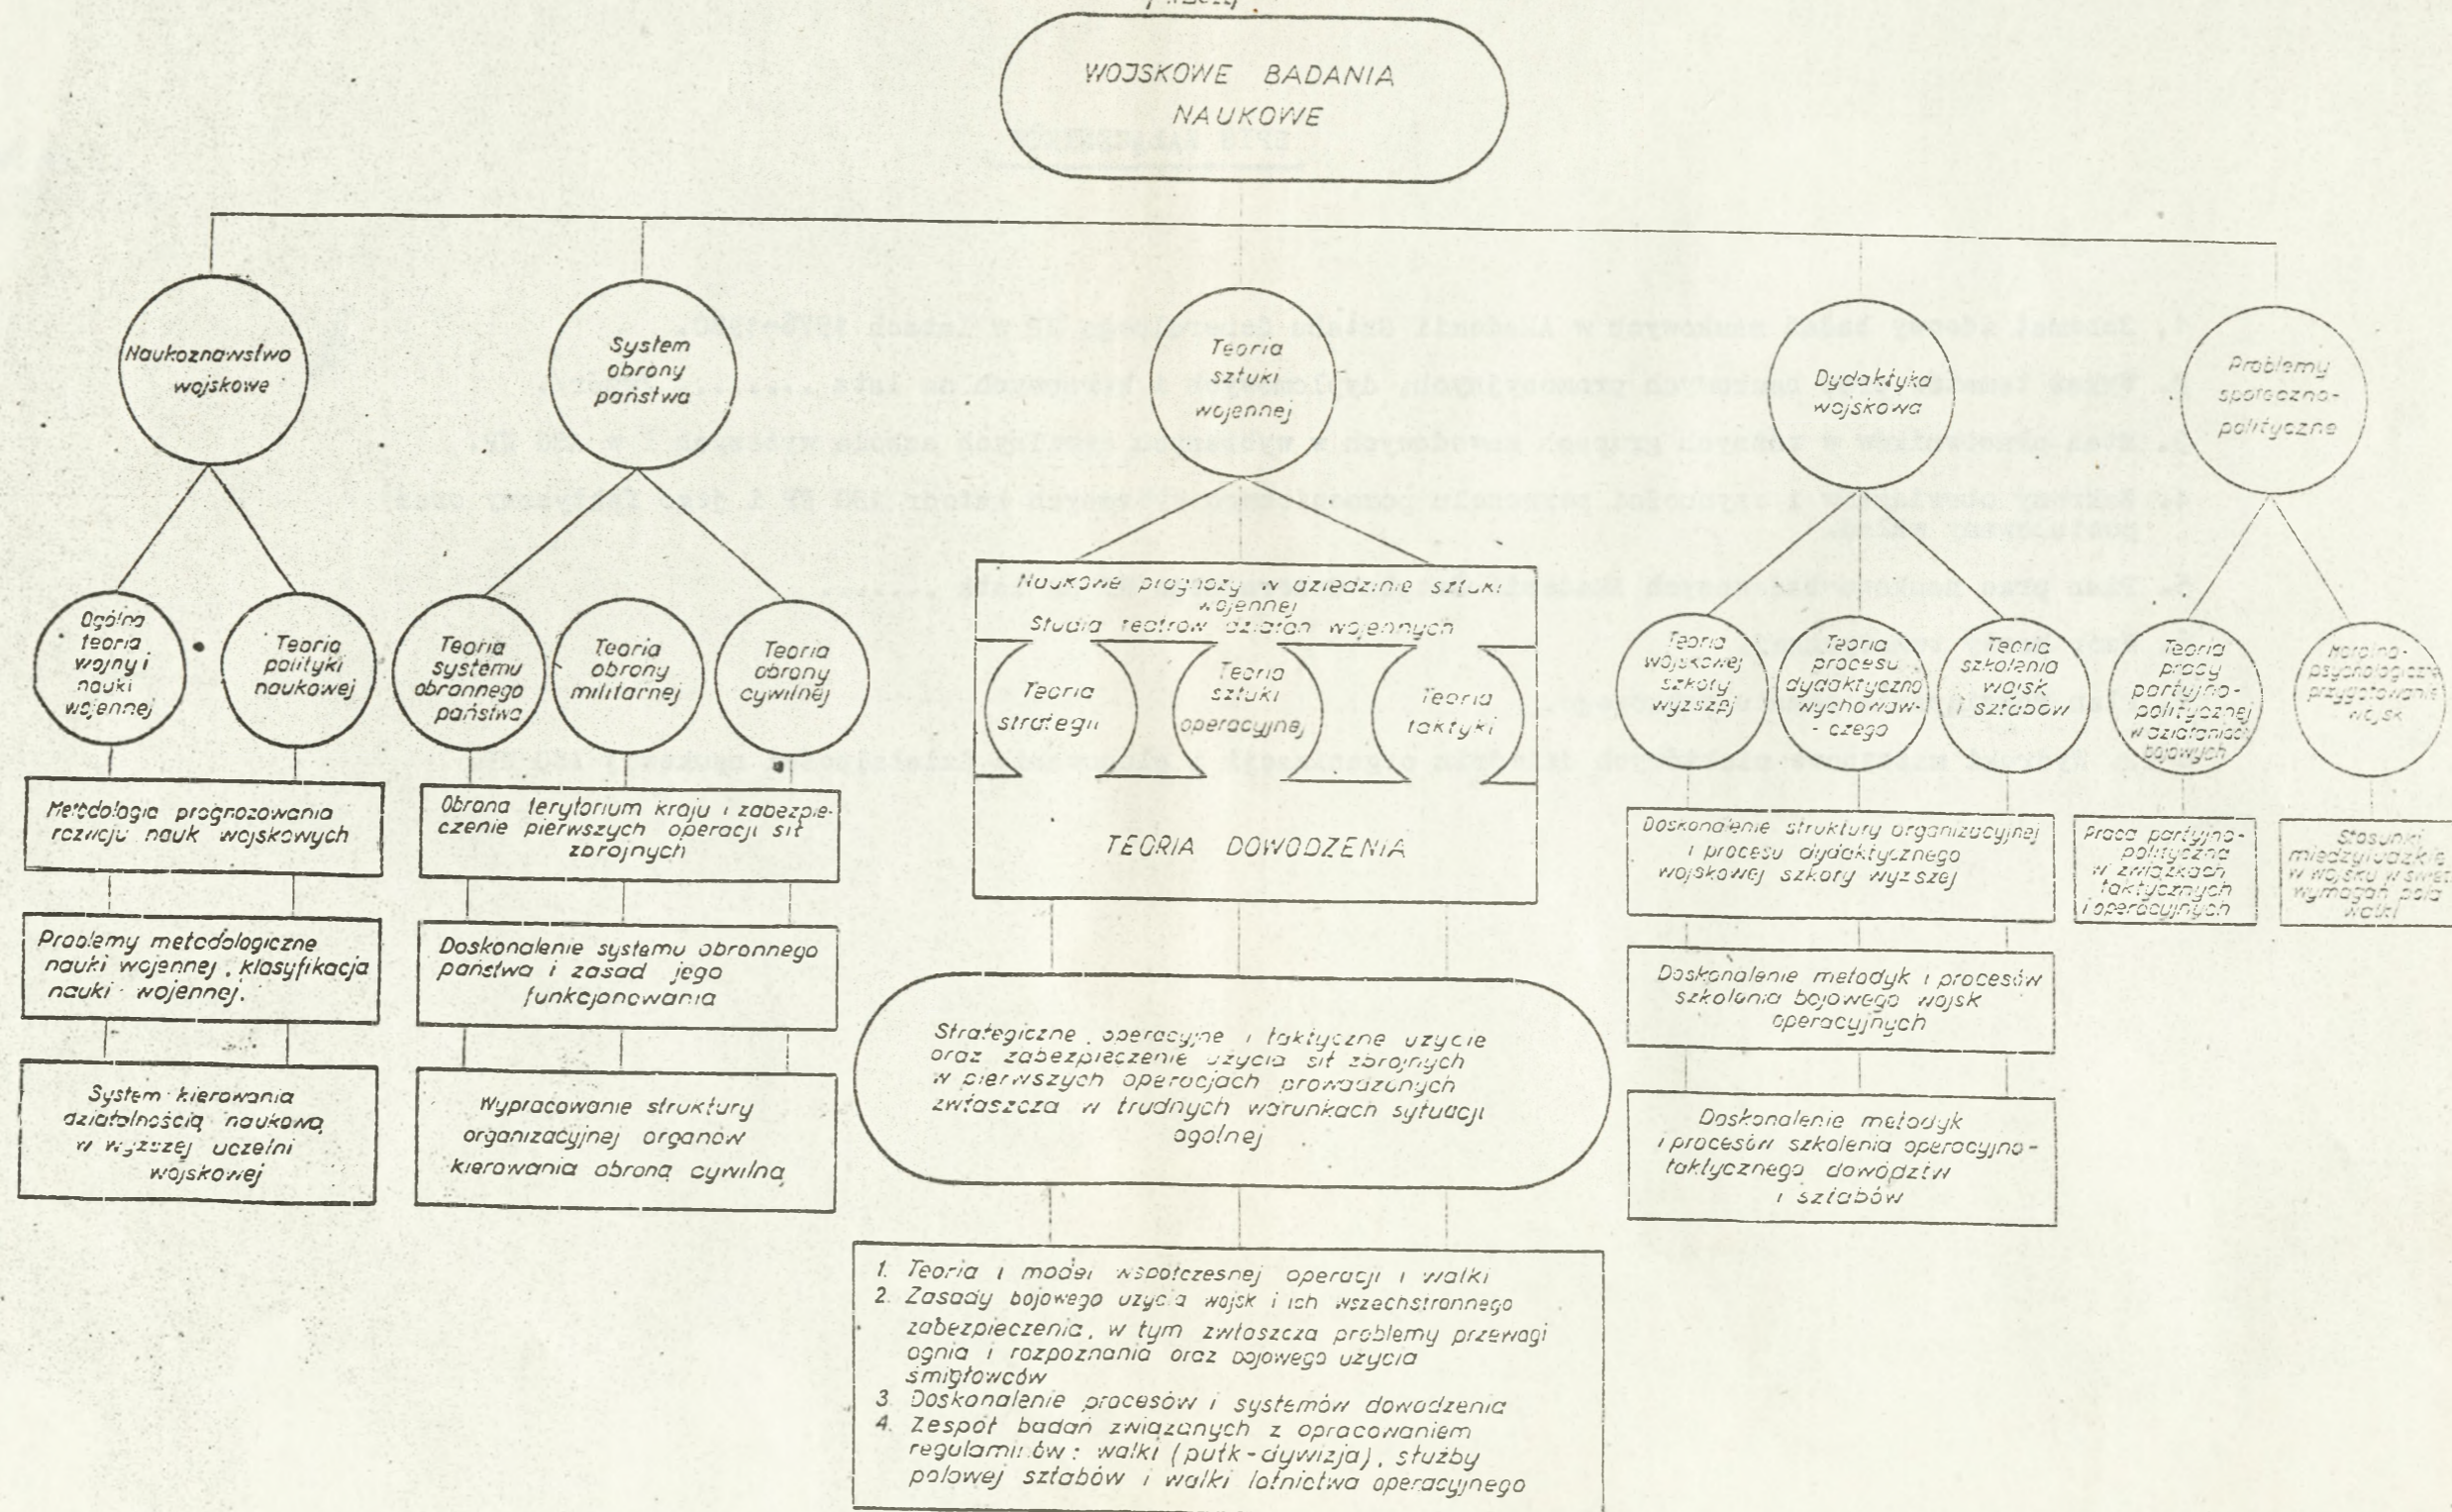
WOJSKOWE BADANIA NAUKOWE

Naukoznawstwo wojskowe

System obrony państwa

Teoria sztuki wojennej

Dydaktyka wojskowa

Problemy społeczno-polityczne

Ogólna teoria wojny i nauki wojennej

Teoria polityki naukowej

Teoria systemu obronnego państwa

Teoria obrony militarnej

Teoria obrony cywilnej

Naukowe prognozy w dziedzinie sztuki wojennej

Studia teatrów działań wojennych

Teoria strategii

Teoria sztuki operacyjnej

Teoria taktyki

TEORIA DOWODZENIA

Teoria wojskowej szkoły wyższej

Teoria procesu dydaktyczno wychowawczego

Teoria szkolenia wojsk i sztabów

Teoria pracy partyjno-politycznej w działaniach bojowych

Moralno-psychologiczne przygotowanie wojsk

Metodologia prognozowania rozwoju nauk wojskowych

Problemy metodologiczne nauki wojennej, klasyfikacja nauki wojennej.

System kierowania działalnością naukową w wyższej uczelni wojskowej

Obrona terytorium kraju i zabezpieczenie pierwszych operacji sił zbrojnych

Doskonalenie systemu obronnego państwa i zasad jego funkcjonowania

Wypracowanie struktury organizacyjnej organów kierowania obroną cywilną

Strategiczne, operacyjne i taktyczne użycie oraz zabezpieczenie użycia sił zbrojnych w pierwszych operacjach prowadzonych zwłaszcza w trudnych warunkach sytuacji ogólnej

1. Teoria i model współczesnej operacji i walki
2. Zasady bojowego użycia wojsk i ich wszechstronnego zabezpieczenia, w tym zwłaszcza problemy przewagi ognia i rozpoznania oraz bojowego użycia śmigłowców
3. Doskonalenie procesów i systemów dowodzenia
4. Zespół badań związanych z opracowaniem regulaminów: walki (pułk-dywizja), służby polowej sztabów i walki lotnictwa operacyjnego

Doskonalenie struktury organizacyjnej i procesu dydaktycznego wojskowej szkoły wyższej

Doskonalenie metodyk i procesów szkolenia bojowego wojsk operacyjnych

Doskonalenie metodyk i procesów szkolenia operacyjno-taktycznego dowództw i sztabów

Praca partyjno-polityczna w związkach taktycznych i operacyjnych

Stosunki międzyludzkie w wojsku w świetle wymagań pola walki